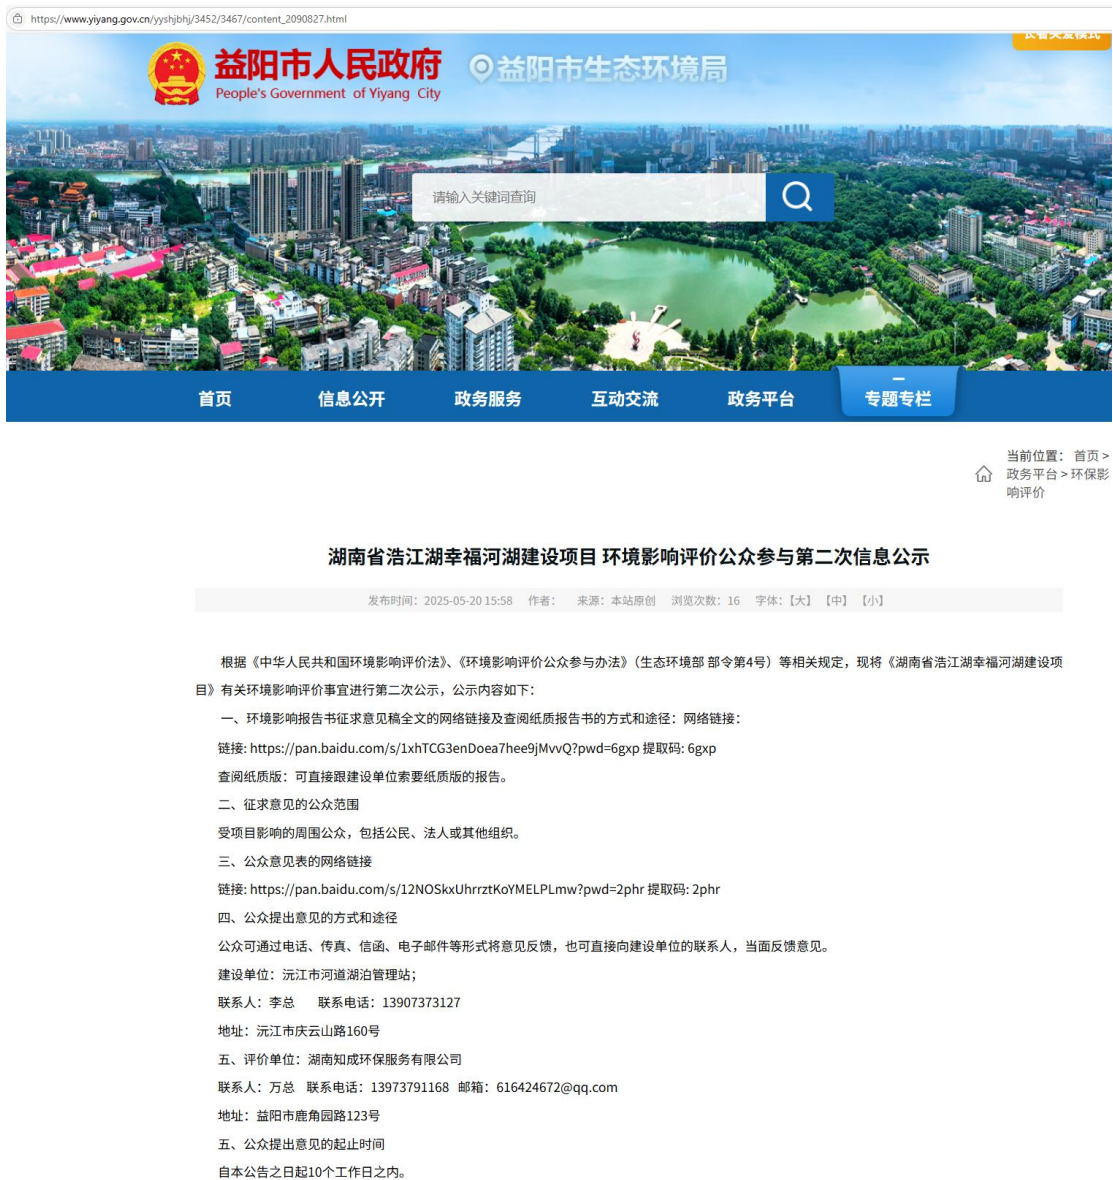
https://www.yiyang.gov.cn/yyshjbhj/3452/3467/content_2090827.html

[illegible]

益阳市人民政府
People's Government of Yiyang City

益阳市生态环境局

请输入关键词查询

首页 信息公开 政务服务 互动交流 政务平台 专题专栏

当前位置：首页 > 政务平台 > 环保影响评价

湖南省浩江湖幸福河湖建设项目 环境影响评价公众参与第二次信息公示

发布时间：2025-05-20 15:58 作者： 来源：本站原创 浏览次数：16 字体：【大】【中】【小】

根据《中华人民共和国环境影响评价法》、《环境影响评价公众参与办法》（生态环境部 部令第4号）等相关规定，现将《湖南省浩江湖幸福河湖建设项目》有关环境影响评价事宜进行第二次公示，公示内容如下：

一、环境影响报告书征求意见稿全文的网络链接及查阅纸质报告书的方式和途径：网络链接：

链接: https://pan.baidu.com/s/1xhTCG3enDoea7hee9jMvvQ?pwd=6gxp 提取码: 6gxp

查阅纸质版：可直接跟建设单位索要纸质版的报告。

二、征求意见的公众范围

受项目影响的周围公众，包括公民、法人或其他组织。

三、公众意见表的网络链接

链接: https://pan.baidu.com/s/12NOSkxUhrrztKoYMELPLmw?pwd=2phr 提取码: 2phr

四、公众提出意见的方式和途径

公众可通过电话、传真、信函、电子邮件等形式将意见反馈，也可直接向建设单位的联系人，当面反馈意见。

建设单位：沅江市河道湖泊管理站；

联系人：李总 联系电话：13907373127

地址：沅江市庆云山路160号

五、评价单位：湖南知成环保服务有限公司

联系人：万总 联系电话：13973791168 邮箱：616424672@qq.com

地址：益阳市鹿角园路123号

五、公众提出意见的起止时间

自本公告之日起10个工作日之内。